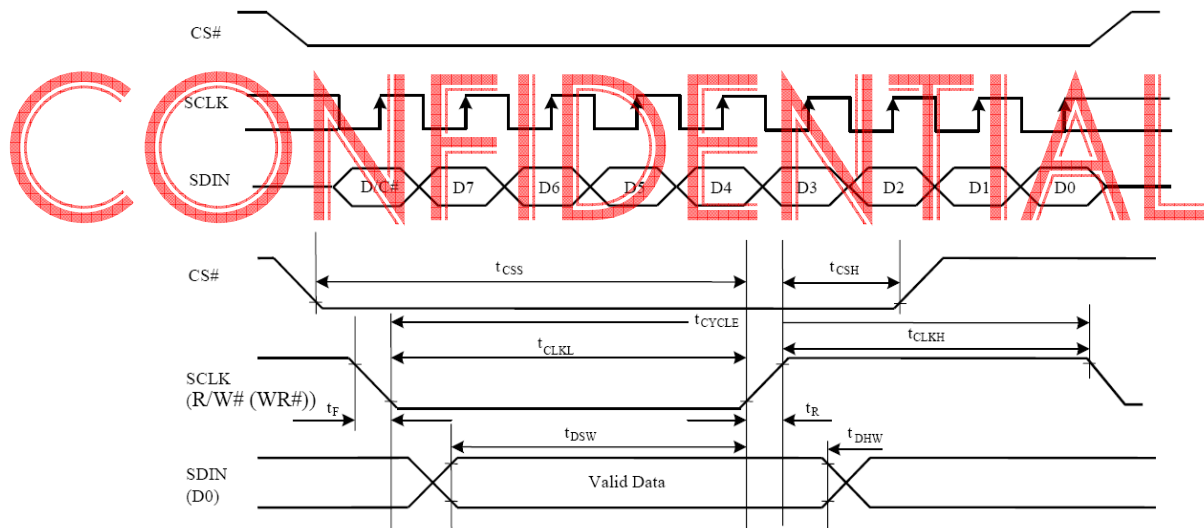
CS#

SCLK

SDIN

D/C#
D7
D6
D5
D4
D3
D2
D1
D0

CONFIDENTIAL

CS#

$t_{CSS}$

$t_{CSH}$

$t_{CYCLE}$

$t_{CLKL}$

$t_{CLKH}$

SCLK
(R/W# (WR#))

$t_F$

$t_R$

$t_{DSW}$

$t_{DHW}$

SDIN
(D0)

Valid Data